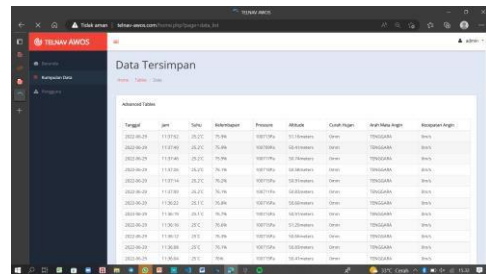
TELNAV AWOS

Tidak aman telnav-awos.com/home.php?page=data_list

TELNAV AWOS

Admin

Beranda

Kumpulan Data

Pengguna

Data Tersimpan

Home / Table / Data

Advanced Tables

| Tanggal | Jam | Suhu | Kelembapan | Pressure | Altitude | Curah Hujan | Arah Mata Angin | Kecepatan Angin |
|---|---|---|---|---|---|---|---|---|
| 2022-06-29 | 11:37:02 | 25.2'C | 75.9% | 1007 hPa | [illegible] | Cerah | TENGGARA | 0m/s |
| 2022-06-29 | 11:37:40 | 25.2'C | 75.9% | 1007 hPa | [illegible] | Cerah | TENGGARA | 0m/s |
| 2022-06-29 | 11:37:46 | 25.2'C | 75.9% | 1007 hPa | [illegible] | Cerah | TENGGARA | 0m/s |
| 2022-06-29 | 11:37:50 | 25.2'C | 76.1% | 1007 hPa | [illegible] | Cerah | TENGGARA | 0m/s |
| 2022-06-29 | 11:37:14 | 25.2'C | 76.2% | 1007 hPa | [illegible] | Cerah | TENGGARA | 0m/s |
| 2022-06-29 | 11:37:50 | 25.2'C | 76.1% | 1007 hPa | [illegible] | Cerah | TENGGARA | 0m/s |
| 2022-06-29 | 11:38:22 | 25.1'C | 76.0% | 1007 hPa | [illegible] | Cerah | TENGGARA | 0m/s |
| 2022-06-29 | 11:38:18 | 25.1'C | 76.4% | 1007 hPa | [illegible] | Cerah | TENGGARA | 0m/s |
| 2022-06-29 | 11:38:18 | 25'C | 76.4% | 1007 hPa | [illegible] | Cerah | TENGGARA | 0m/s |
| 2022-06-29 | 11:38:32 | 25'C | 76.4% | 1007 hPa | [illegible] | Cerah | TENGGARA | 0m/s |
| 2022-06-29 | 11:38:38 | 25'C | 76.7% | 1007 hPa | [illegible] | Cerah | TENGGARA | 0m/s |
| 2022-06-29 | 11:38:44 | 25'C | 76% | 1007 hPa | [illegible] | Cerah | TENGGARA | 0m/s |

33°C Cerah 11:38